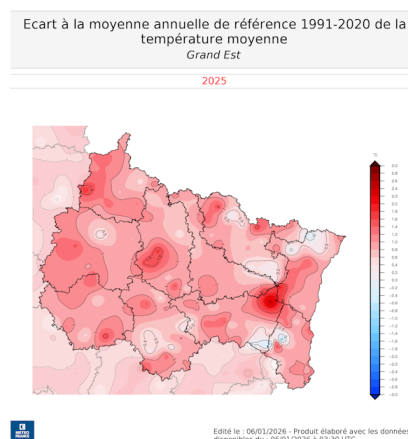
Ecart à la moyenne annuelle de référence 1991-2020 de la température moyenne
Grand Est

2025

°c
3.0
2.8
2.6
2.4
2.2
2.0
1.8
1.6
1.4
1.2
1.0
0.8
0.6
0.4
0.2
-0.2
-0.4
-0.6
-0.8
-1.0
-1.2
-1.4
-1.6
-1.8
-2.0
-2.2
-2.4
-2.6
-2.8
-3.0

MÉTÉO FRANCE

Edité le : 06/01/2026 - Produit élaboré avec les donnée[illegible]
disponibles du : 06/01/2026 à 03:30 UTC